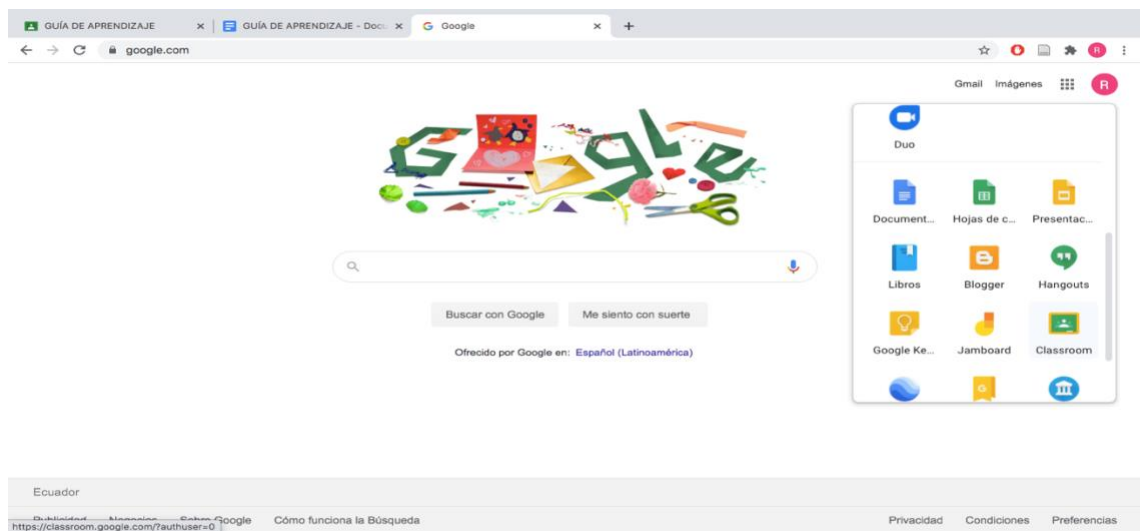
GUÍA DE APRENDIZAJE ×
GUÍA DE APRENDIZAJE - Docu ×
Google ×
+

google.com

Gmail Imágenes R

Duo

Document...
Hojas de c...
Presentac...
Libros
Blogger
Hangouts
Google Ke...
Jamboard
Classroom

Buscar con Google
Me siento con suerte

Ofrecido por Google en: Español (Latinoamérica)

Ecuador

https://classroom.google.com/?authuser=0 Google
Cómo funciona la Búsqueda
Privacidad
Condiciones
Preferencias